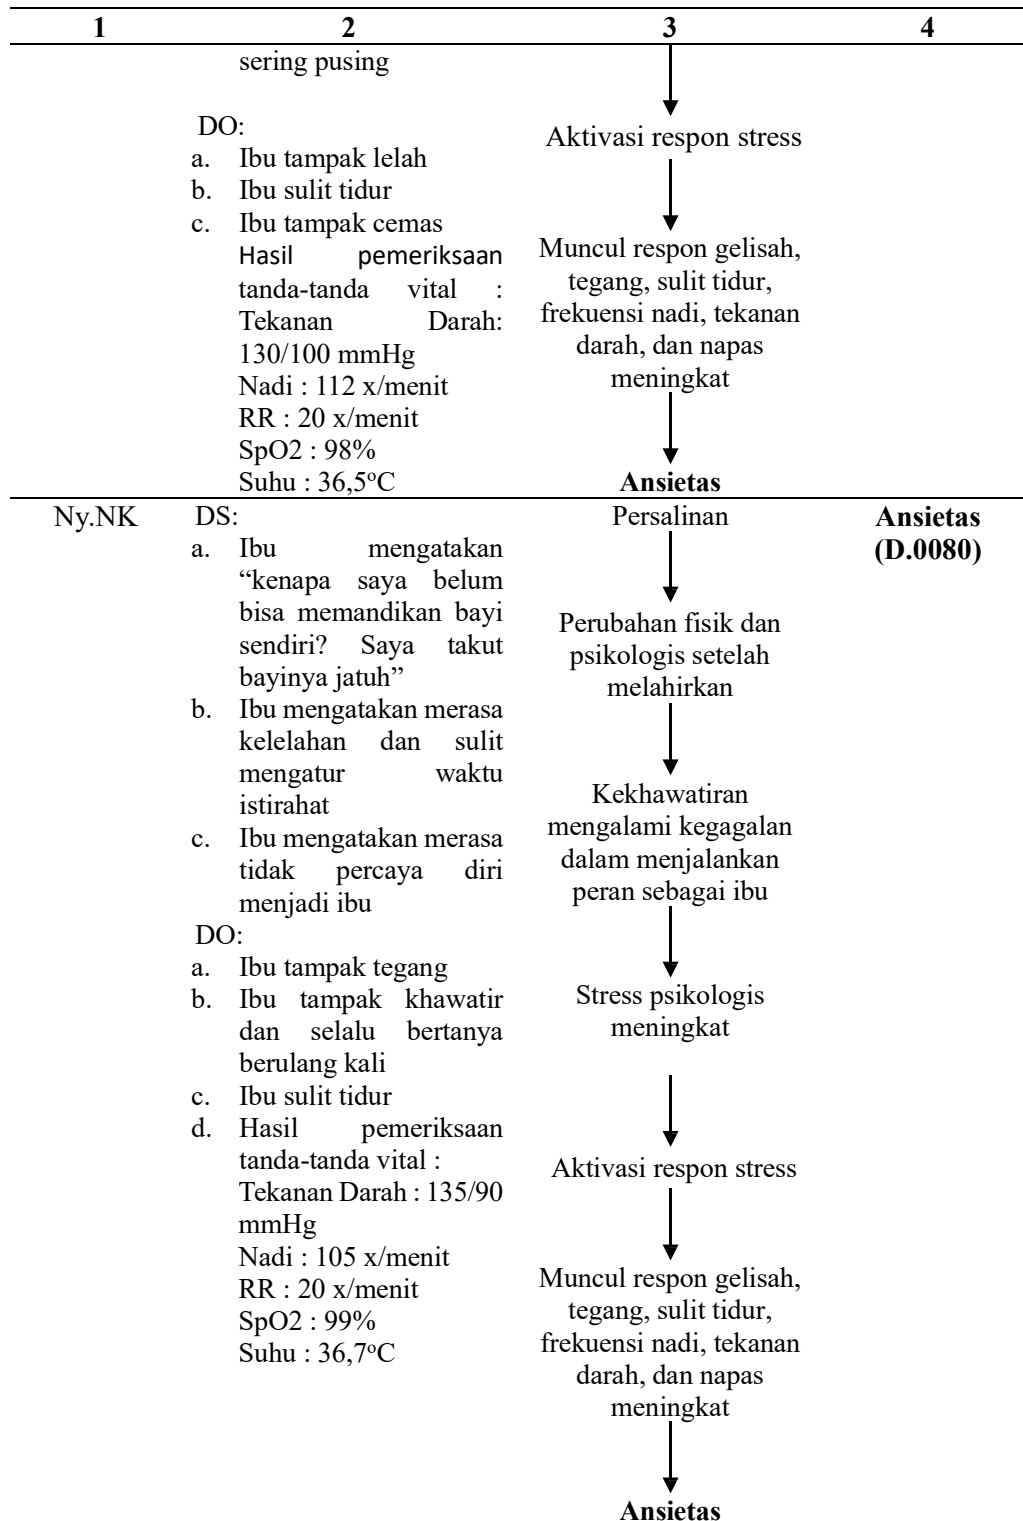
| 1 | 2 | 3 | 4 |
|---|---|---|---|
| | sering pusing<br><br>DO:<br>a. Ibu tampak lelah<br>b. Ibu sulit tidur<br>c. Ibu tampak cemas<br>Hasil pemeriksaan tanda-tanda vital : Tekanan Darah: 130/100 mmHg<br>Nadi : 112 x/menit<br>RR : 20 x/menit<br>SpO2 : 98%<br>Suhu : 36,5°C | Aktivasi respon stress<br>Muncul respon gelisah, tegang, sulit tidur, frekuensi nadi, tekanan darah, dan napas meningkat<br>**Ansietas** | |
| Ny.NK | DS:<br>a. Ibu mengatakan "kenapa saya belum bisa memandikan bayi sendiri? Saya takut bayinya jatuh"<br>b. Ibu mengatakan merasa kelelahan dan sulit mengatur waktu istirahat<br>c. Ibu mengatakan merasa tidak percaya diri menjadi ibu<br>DO:<br>a. Ibu tampak tegang<br>b. Ibu tampak khawatir dan selalu bertanya berulang kali<br>c. Ibu sulit tidur<br>d. Hasil pemeriksaan tanda-tanda vital :<br>Tekanan Darah : 135/90 mmHg<br>Nadi : 105 x/menit<br>RR : 20 x/menit<br>SpO2 : 99%<br>Suhu : 36,7°C | Persalinan<br>Perubahan fisik dan psikologis setelah melahirkan<br>Kekhawatiran mengalami kegagalan dalam menjalankan peran sebagai ibu<br>Stress psikologis meningkat<br>Aktivasi respon stress<br>Muncul respon gelisah, tegang, sulit tidur, frekuensi nadi, tekanan darah, dan napas meningkat<br>**Ansietas** | **Ansietas (D.0080)** |